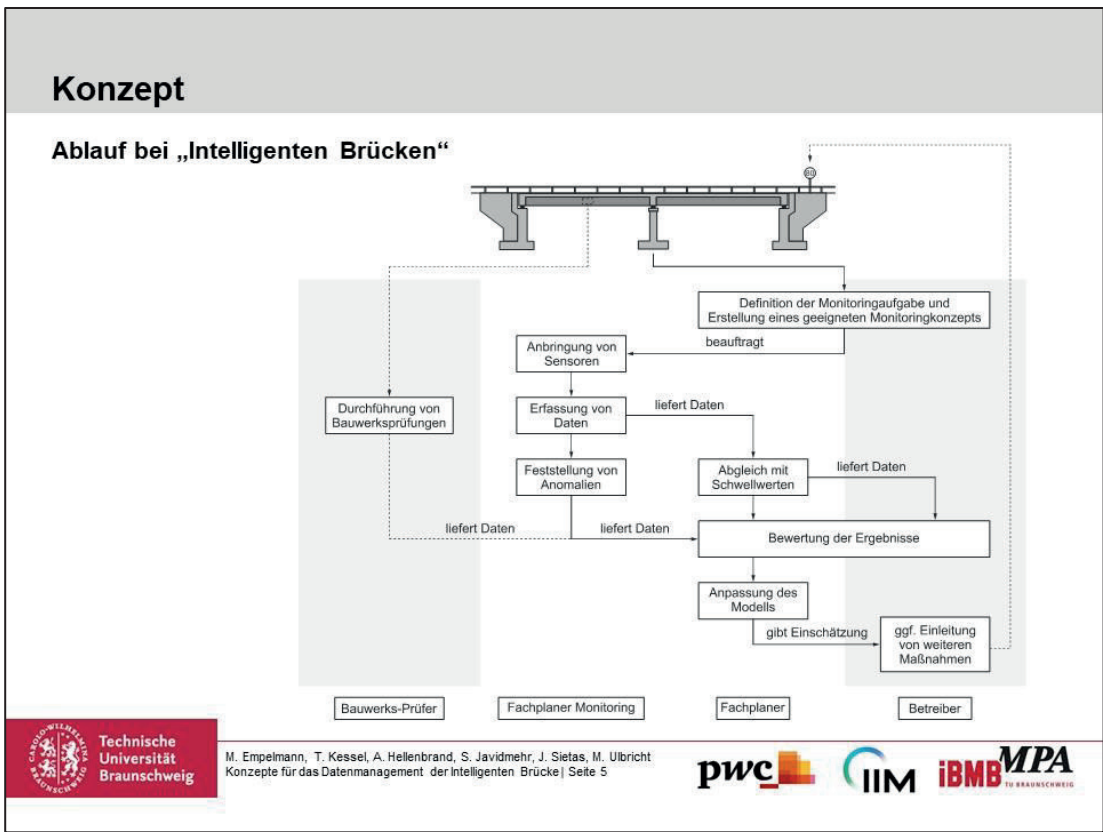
Konzept

Ablauf bei „Intelligenten Brücken“

Definition der Monitoringaufgabe und Erstellung eines geeigneten Monitoringkonzepts

beauftragt

Anbringung von Sensoren

Durchführung von Bauwerksprüfungen

Erfassung von Daten

liefert Daten

Feststellung von Anomalien

Abgleich mit Schwellwerten

liefert Daten

liefert Daten

liefert Daten

Bewertung der Ergebnisse

Anpassung des Modells

gibt Einschätzung

ggf. Einleitung von weiteren Maßnahmen

Bauwerks-Prüfer

Fachplaner Monitoring

Fachplaner

Betreiber

Technische Universität Braunschweig

M. Empelmann, T. Kessel, A. Hellenbrand, S. Javidmehr, J. Sietas, M. Ulbricht
Konzepte für das Datenmanagement der Intelligenten Brücke | Seite 5

pwc IIM iBMB MPA TU BRAUNSCHWEIG